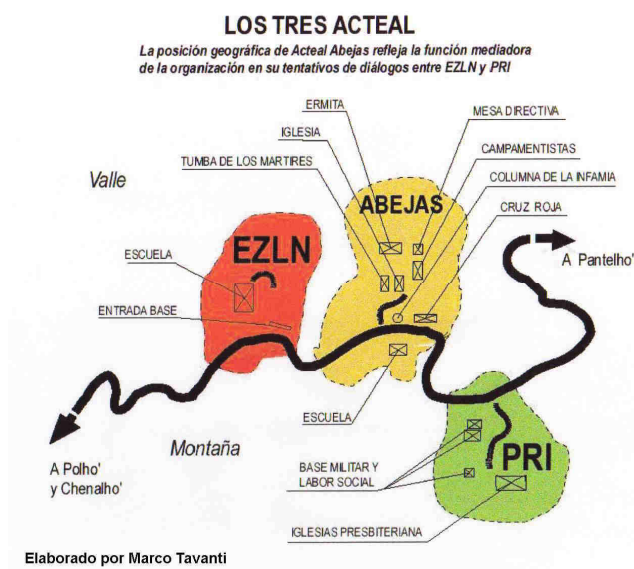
LOS TRES ACTEAL

La posición geográfica de Acteal Abejas refleja la función mediadora de la organización en su tentativos de diálogos entre EZLN y PRI

ERMITA
MESA DIRECTIVA
IGLESIA
CAMPAMENTISTAS
TUMBA DE LOS MARTIRES
COLUMNA DE LA INFAMIA
Valle
ABEJAS
CRUZ ROJA
EZLN
A Pantelho'
ESCUELA
ENTRADA BASE
ESCUELA
Montaña
A Polho' y Chenalho'
BASE MILITAR Y LABOR SOCIAL
PRI
IGLESIAS PRESBITERIANA

Elaborado por Marco Tavanti